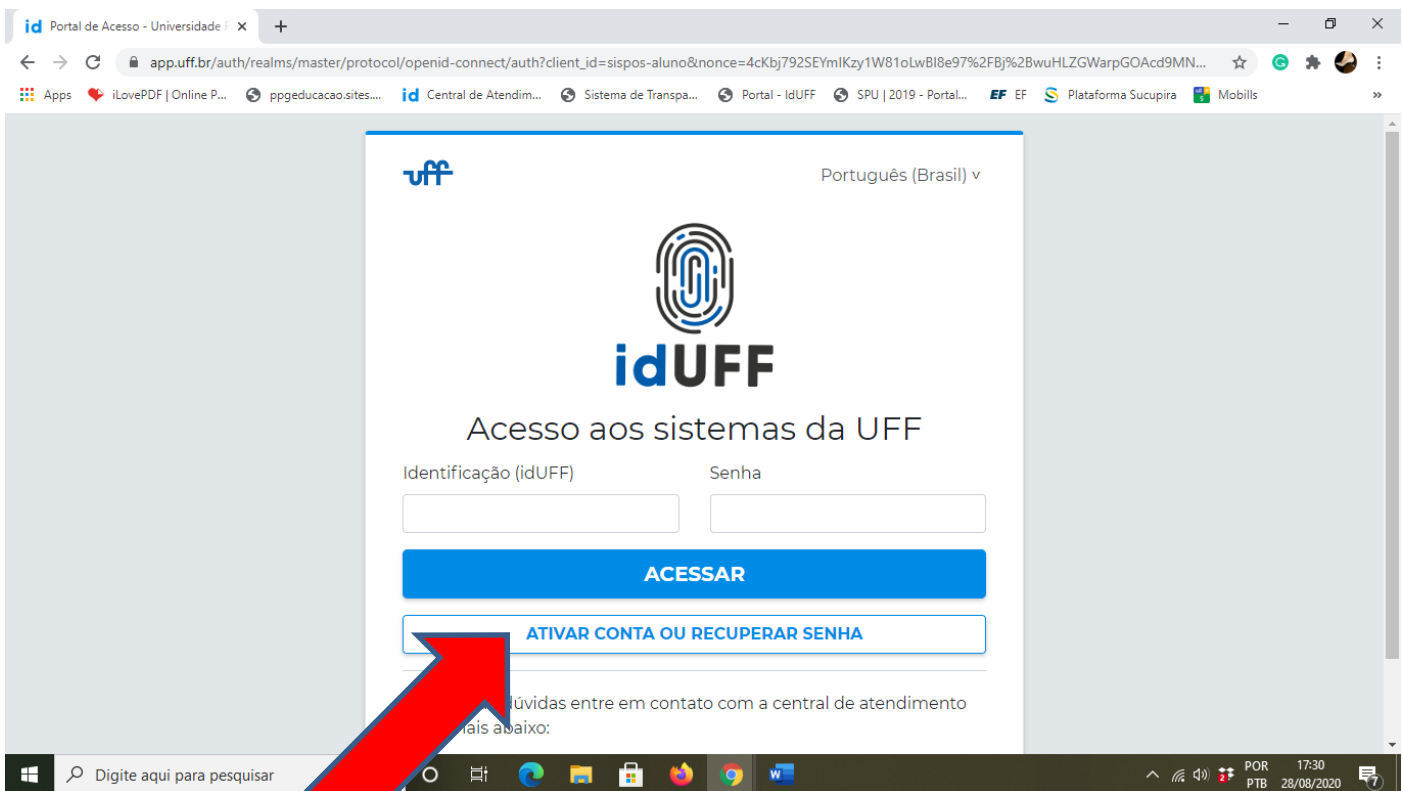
id Portal de Acesso - Universidade F ×
+

app.uff.br/auth/realms/master/protocol/openid-connect/auth?client_id=sispos-aluno&nonce=4cKbj792SEYmIKzy1W81oLwBI8e97%2FBj%2BwuHLZGWarpGOAcd9MN...

Apps iLovePDF | Online P... ppgeducacao.sites.... id Central de Atendim... Sistema de Transpa... Portal - IdUFF SPU | 2019 - Portal... EF EF Plataforma Sucupira Mobills »

uff
Português (Brasil) v

idUFF

Acesso aos sistemas da UFF

Identificação (idUFF)
Senha

ACESSAR

ATIVAR CONTA OU RECUPERAR SENHA

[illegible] dúvidas entre em contato com a central de atendimento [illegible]ais abaixo:

Digite aqui para pesquisar

POR PTB 17:30 28/08/2020 7